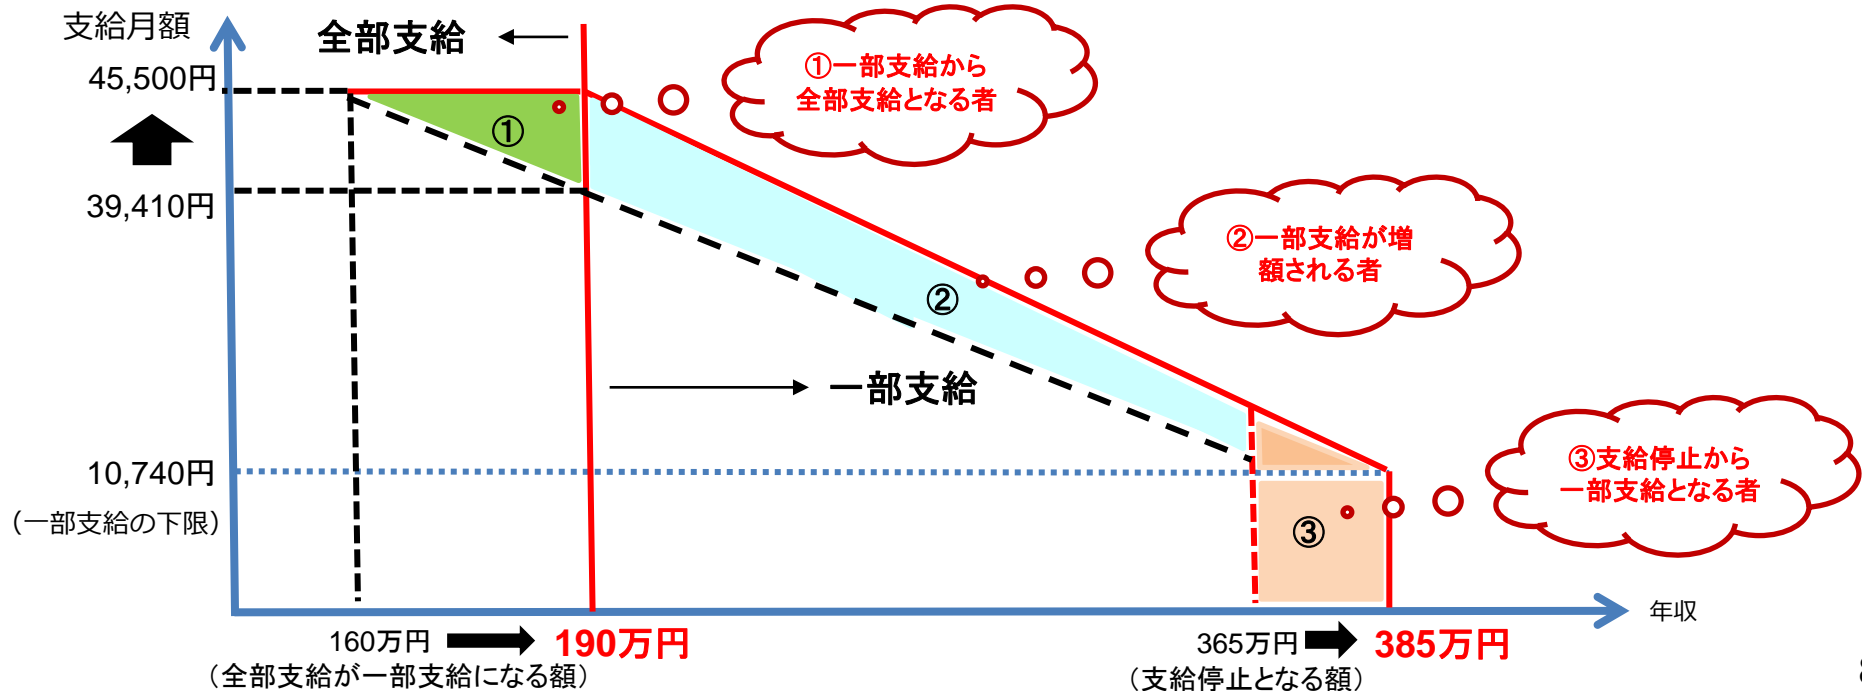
支給月額

全部支給

45,500円

39,410円

①

①一部支給から全部支給となる者

②

②一部支給が増額される者

一部支給

10,740円
（一部支給の下限）

③

③支給停止から一部支給となる者

年収

160万円
（全部支給が一部支給になる額）

190万円

365万円
（支給停止となる額）

385万円